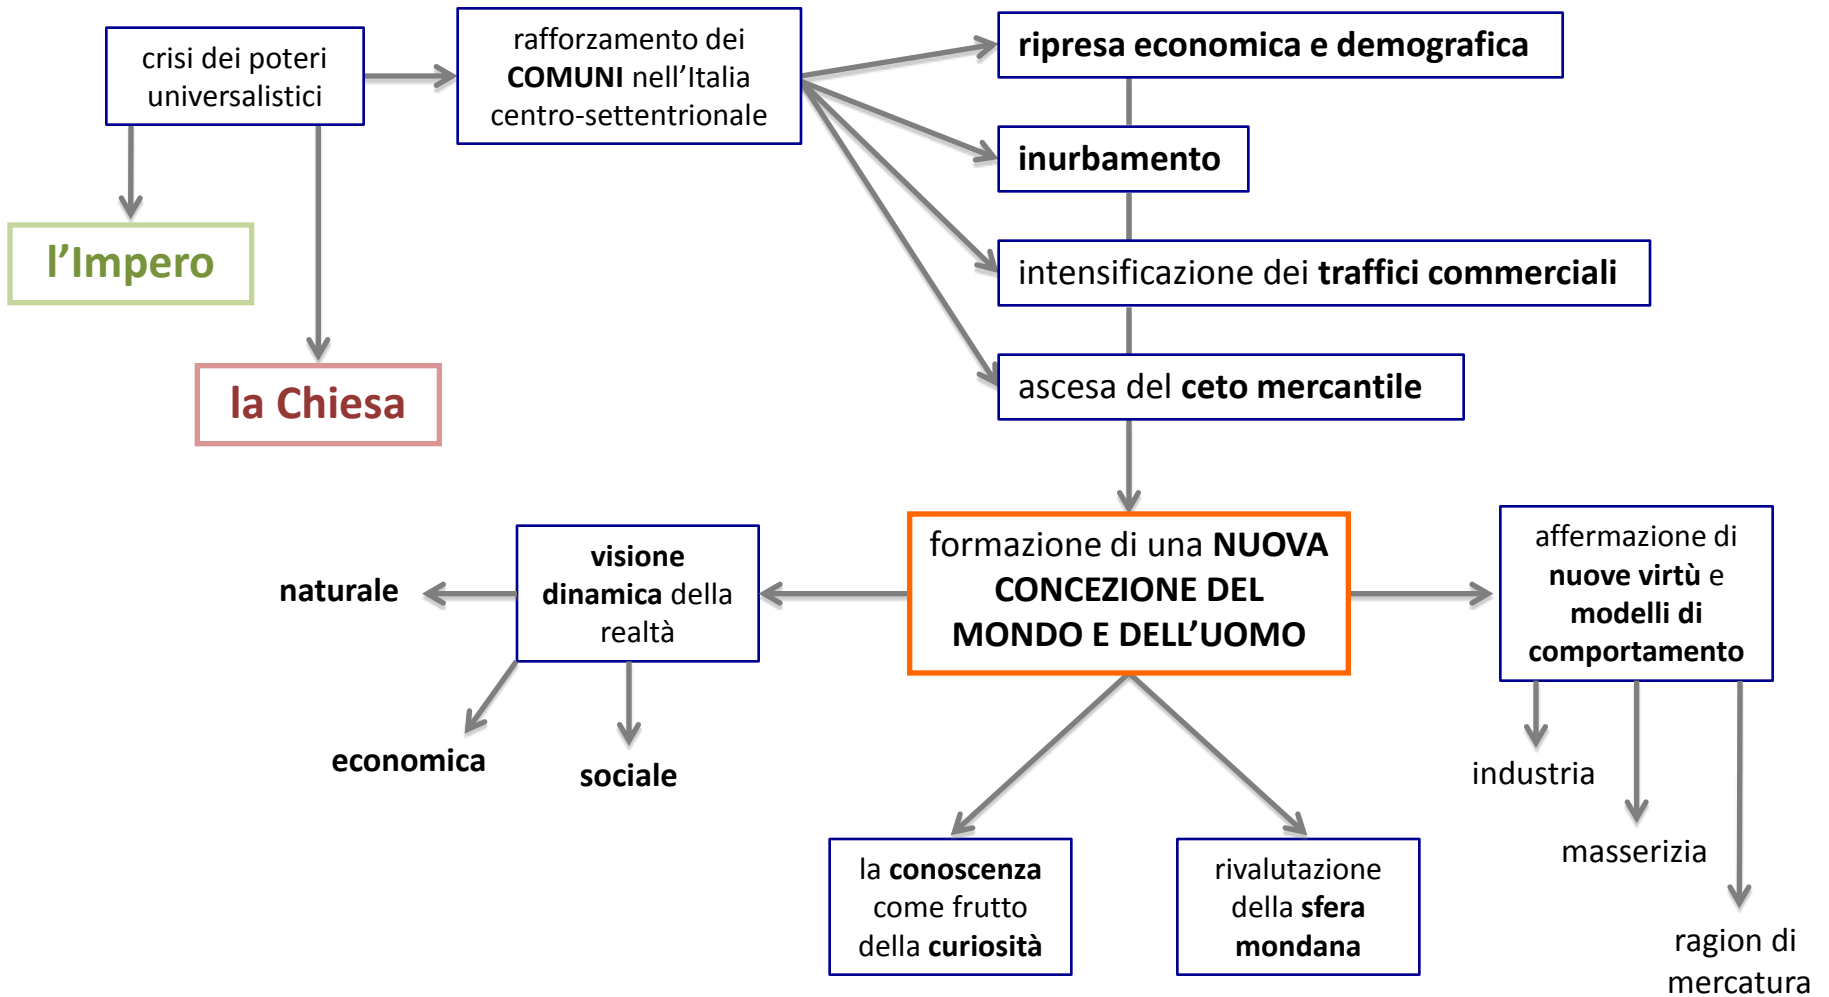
crisi dei poteri universalistici

rafforzamento dei COMUNI nell'Italia centro-settentrionale

ripresa economica e demografica

inurbamento

intensificazione dei traffici commerciali

ascesa del ceto mercantile

l'Impero

la Chiesa

formazione di una NUOVA CONCEZIONE DEL MONDO E DELL'UOMO

visione dinamica della realtà

naturale

economica

sociale

affermazione di nuove virtù e modelli di comportamento

industria

masserizia

ragion di mercatura

la conoscenza come frutto della curiosità

rivalutazione della sfera mondana